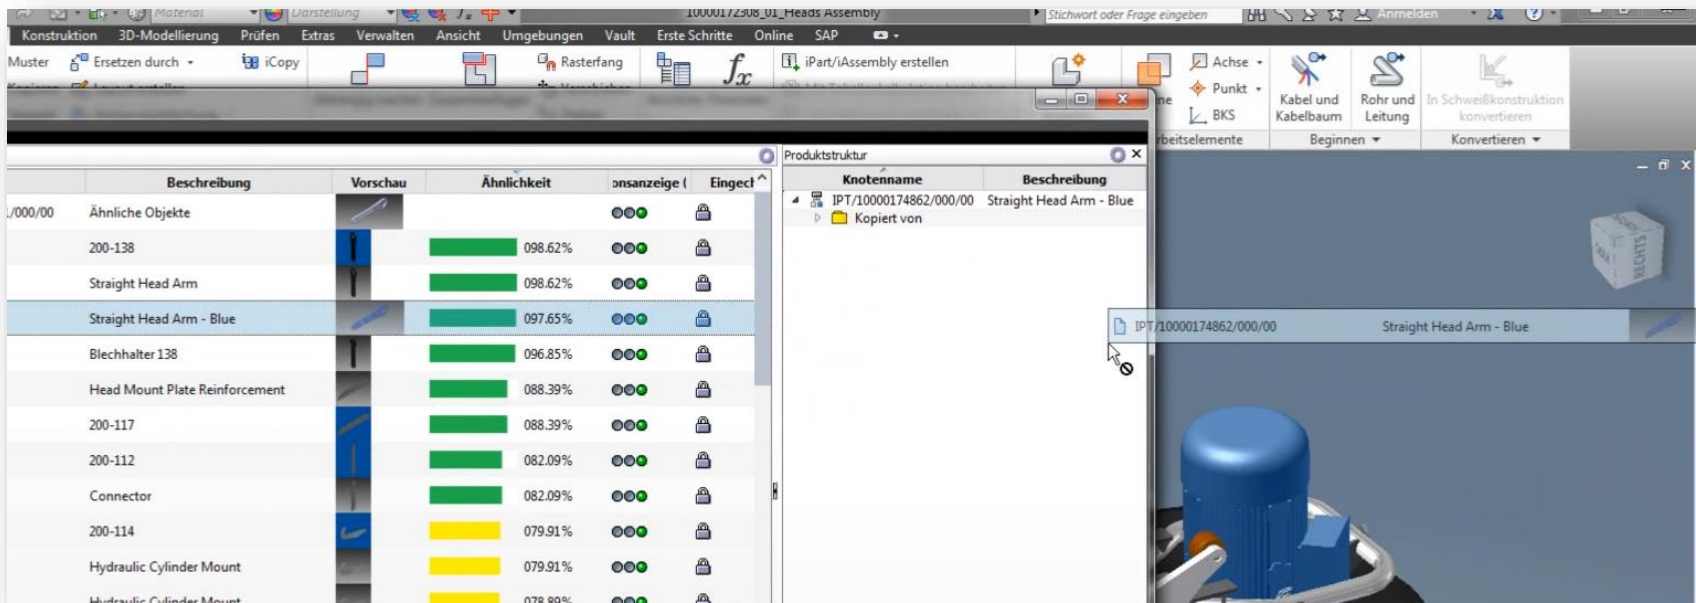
Material
Darstellung
10000172308_01_Heads Assembly
Stichwort oder Frage eingeben
Anmelden

Konstruktion 3D-Modellierung Prüfen Extras Verwalten Ansicht Umgebungen Vault Erste Schritte Online SAP

Muster
Ersetzen durch
iCopy
Rasterfang
iPart/iAssembly erstellen
Achse
Punkt
BKS
Kabel und Kabelbaum
Rohr und Leitung
In Schweißkonstruktion konvertieren
beitselemente
Beginnen
Konvertieren

| | Beschreibung | Vorschau | Ähnlichkeit | onsanzeige ( | Eingect |
|---|---|---|---|---|---|
| ./000/00 | Ähnliche Objekte | | | | |
| | 200-138 | | 098.62% | | |
| | Straight Head Arm | | 098.62% | | |
| | Straight Head Arm - Blue | | 097.65% | | |
| | Blechhalter 138 | | 096.85% | | |
| | Head Mount Plate Reinforcement | | 088.39% | | |
| | 200-117 | | 088.39% | | |
| | 200-112 | | 082.09% | | |
| | Connector | | 082.09% | | |
| | 200-114 | | 079.91% | | |
| | Hydraulic Cylinder Mount | | 079.91% | | |
| | Hydraulic Cylinder Mount | | 078.89% | | |

Produktstruktur

| Knotenname | Beschreibung |
|---|---|
| IPT/10000174862/000/00 | Straight Head Arm - Blue |
| Kopiert von | |

IPT/10000174862/000/00 Straight Head Arm - Blue

RECHTS